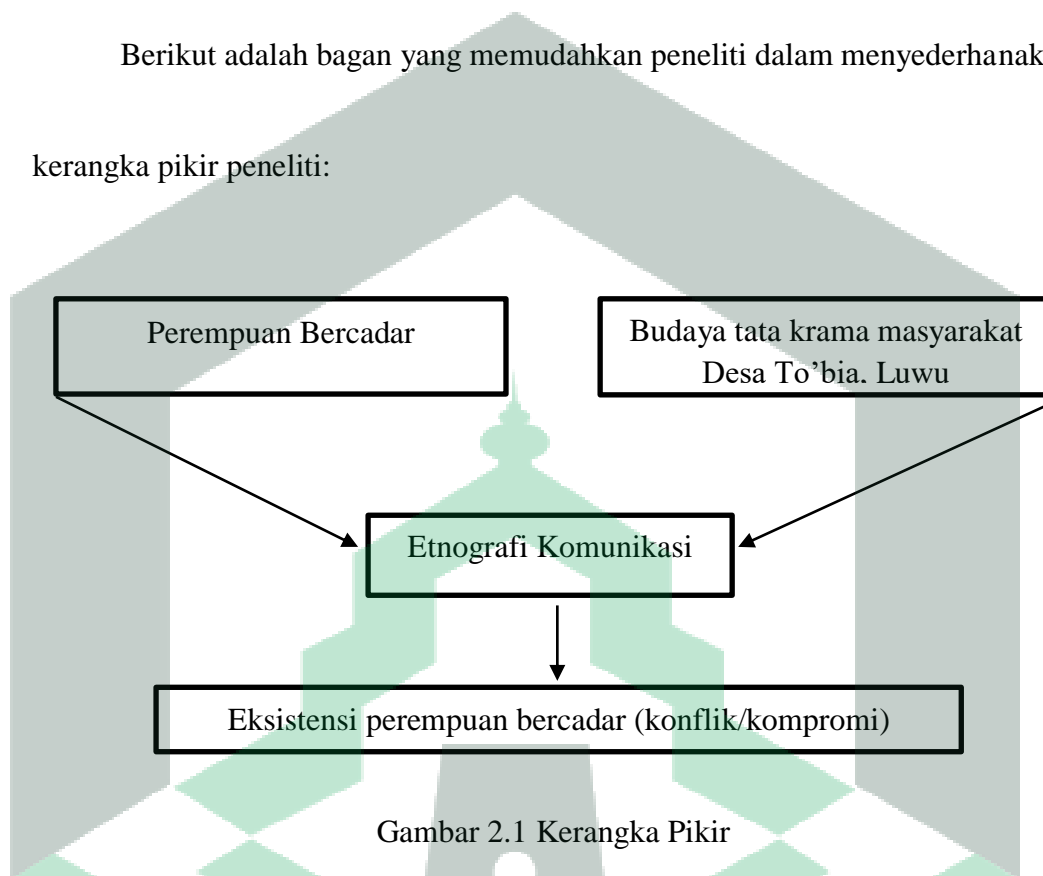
Berikut adalah bagan yang memudahkan peneliti dalam menyederhanak

kerangka pikir peneliti:

Perempuan Bercadar

Budaya tata krama masyarakat Desa To'bia. Luwu

Etnografi Komunikasi

Eksistensi perempuan bercadar (konflik/kompromi)

Gambar 2.1 Kerangka Pikir